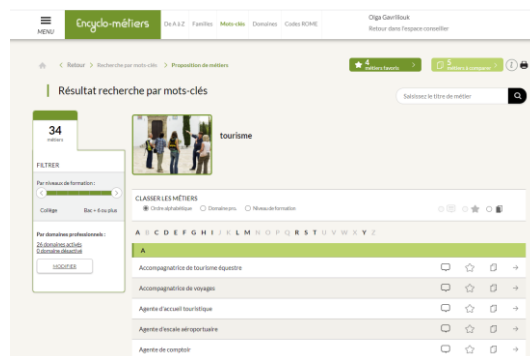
MENU

Encyclo-métiers

De A à Z Familles Mots-clés Domaines Codes ROME

Olga Gavrilouk
Retour dans l'espace conseiller

< Retour > Recherche par mots-clés > Proposition de métiers

4 métiers favoris

5 métiers à comparer

Résultat recherche par mots-clés

Saisissez le titre de métier

34 métiers

tourisme

FILTRER

Par niveaux de formation :

Collège Bac + 4 ou plus

Par domaines professionnels :
26 domaines activés
0 domaine désactivé

MODIFIER

CLASSER LES MÉTIERS
Ordre alphabétique Domaines pro. Niveau de formation

A B C D E F G H I J K L M N O P Q R S T U V W X Y Z

A

Accompagnatrice de tourisme équestre

Accompagnatrice de voyages

Agente d'accueil touristique

Agente d'escale aéroportuaire

Agente de comptoir